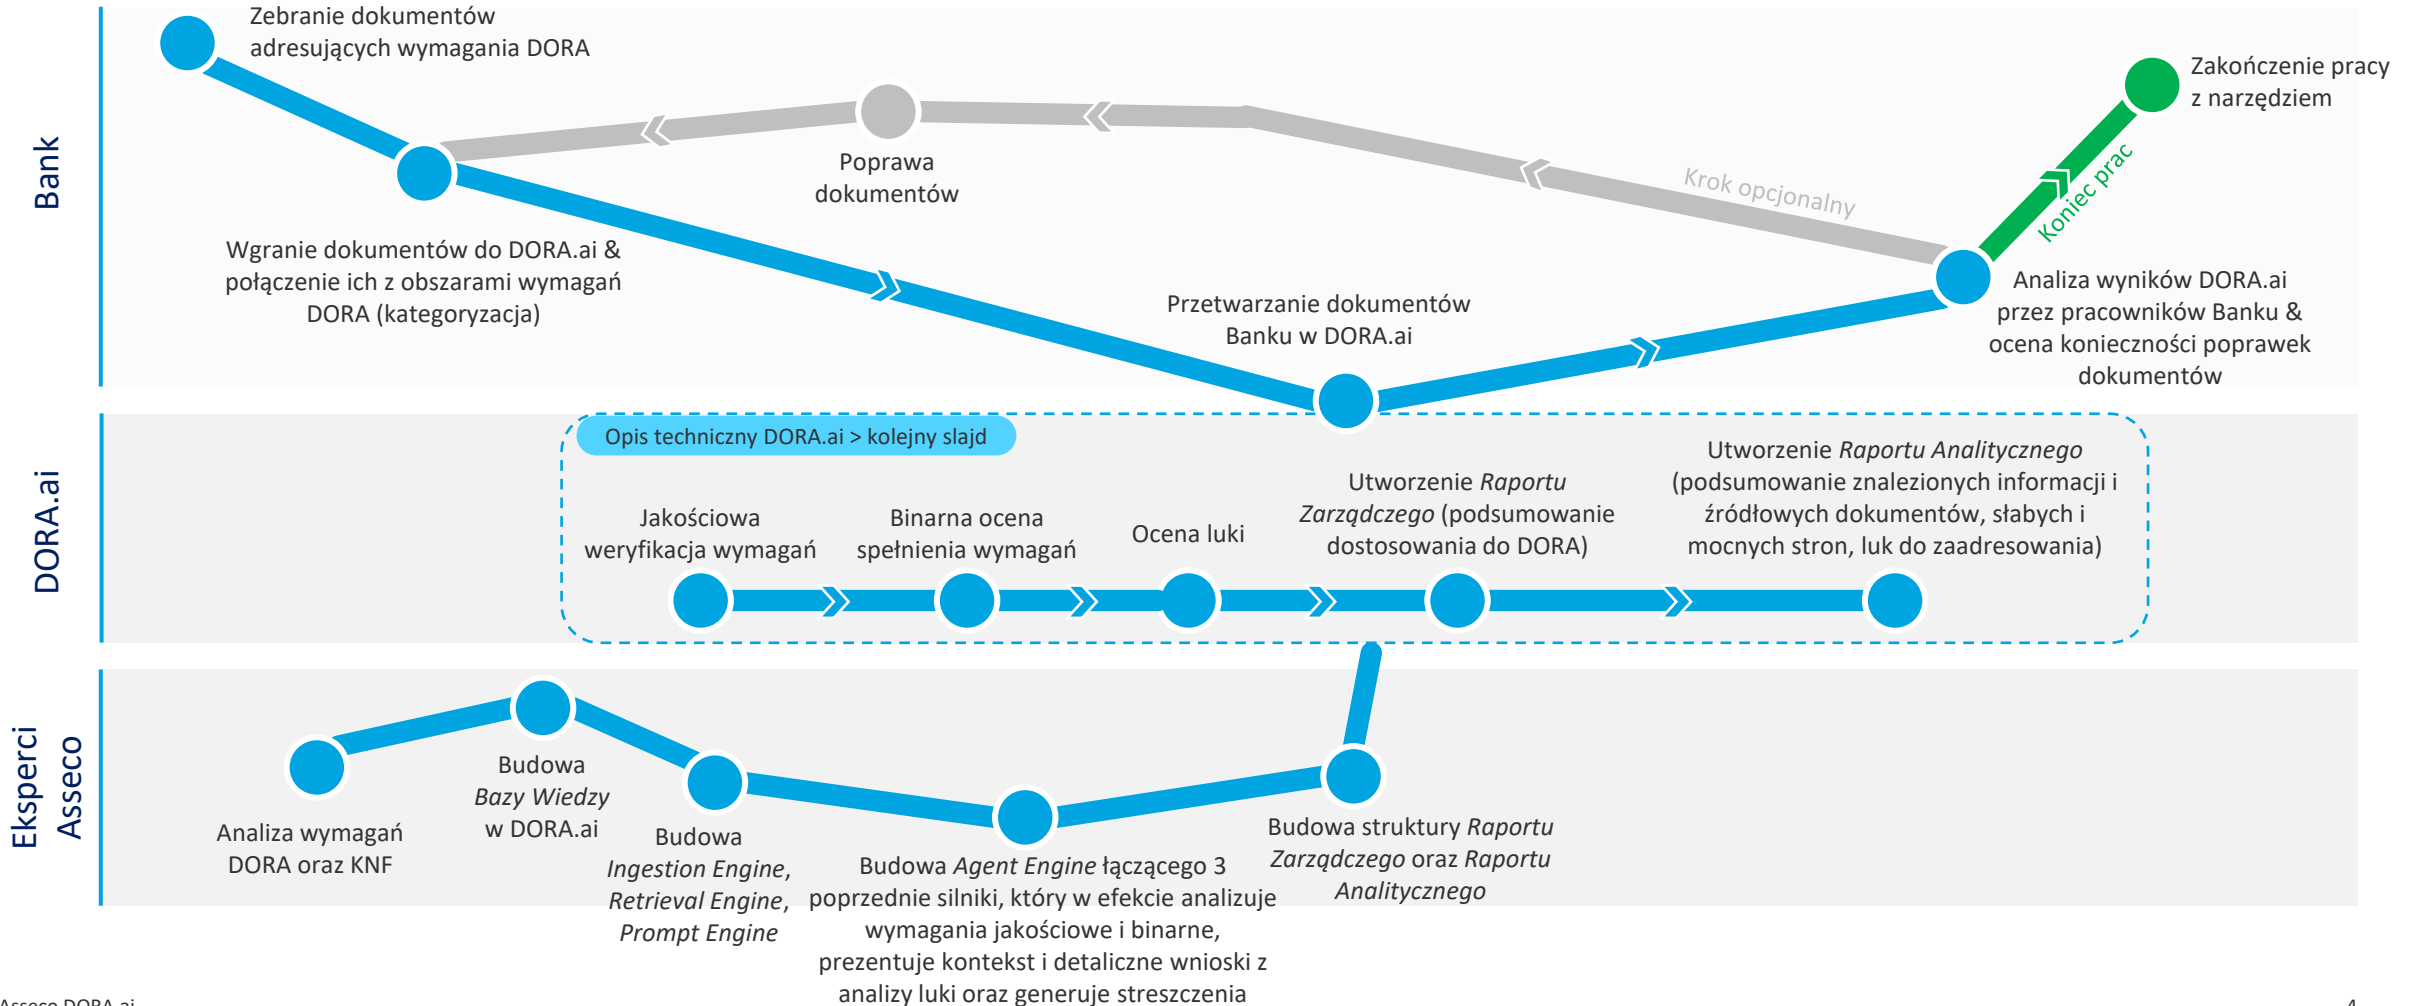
Bank

Zebranie dokumentów adresujących wymagania DORA

Poprawa dokumentów

Krok opcjonalny

Zakończenie pracy z narzędziem

Koniec prac

Wgranie dokumentów do DORA.ai & połączenie ich z obszarami wymagań DORA (kategoryzacja)

Przetwarzanie dokumentów Banku w DORA.ai

Analiza wyników DORA.ai przez pracowników Banku & ocena konieczności poprawek dokumentów

DORA.ai

Opis techniczny DORA.ai > kolejny slajd

Jakościowa weryfikacja wymagań

Binarna ocena spełnienia wymagań

Ocena luki

Utworzenie *Raportu Zarządczego* (podsumowanie dostosowania do DORA)

Utworzenie *Raportu Analitycznego* (podsumowanie znalezionych informacji i źródłowych dokumentów, słabych i mocnych stron, luk do zaadresowania)

Eksperci Asseco

Analiza wymagań DORA oraz KNF

Budowa *Bazy Wiedzy* w DORA.ai

Budowa *Ingestion Engine*, *Retrieval Engine*, *Prompt Engine*

Budowa *Agent Engine* łączącego 3 poprzednie silniki, który w efekcie analizuje wymagania jakościowe i binarne, prezentuje kontekst i detaliczne wnioski z analizy luki oraz generuje streszczenia

Budowa struktury *Raportu Zarządczego* oraz *Raportu Analitycznego*

Asseco DORA.ai

4